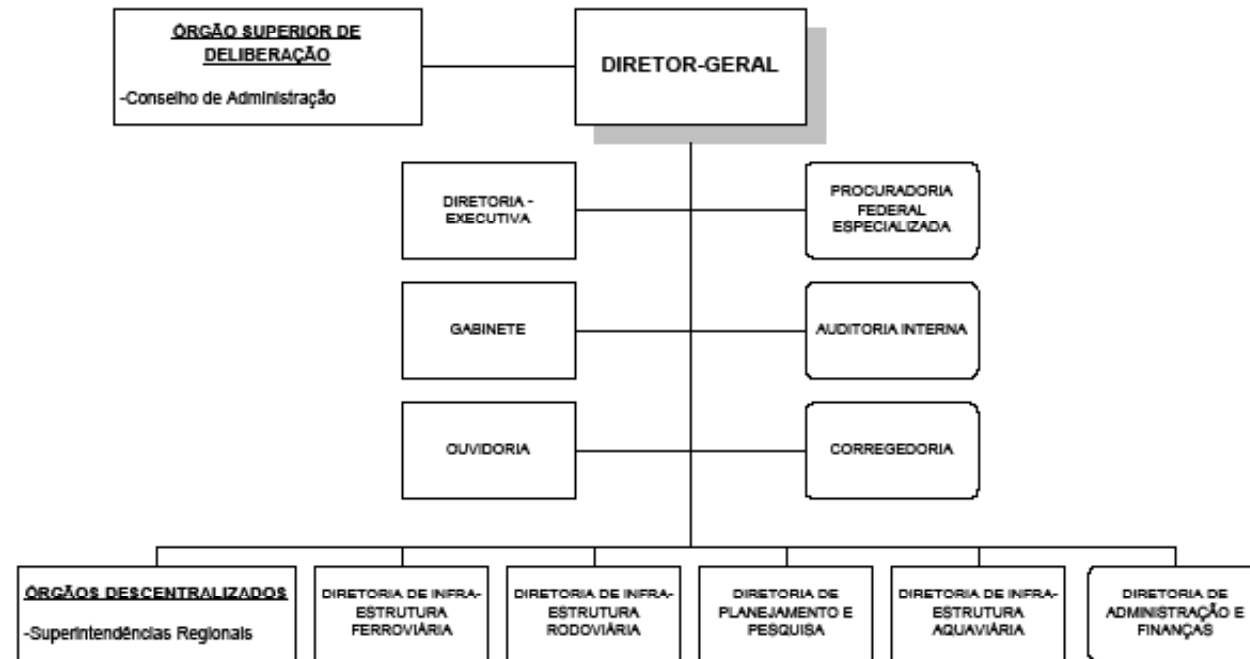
ÓRGÃO SUPERIOR DE DELIBERAÇÃO

-Conselho de Administração

DIRETOR-GERAL

DIRETORIA - EXECUTIVA

PROCURADORIA FEDERAL ESPECIALIZADA

GABINETE

AUDITORIA INTERNA

OUVIDORIA

CORREGEDORIA

ÓRGÃOS DESCENTRALIZADOS

-Superintendências Regionais

DIRETORIA DE INFRA-ESTRUTURA FERROVIÁRIA

DIRETORIA DE INFRA-ESTRUTURA RODOVIÁRIA

DIRETORIA DE PLANEJAMENTO E PESQUISA

DIRETORIA DE INFRA-ESTRUTURA AQUAVIÁRIA

DIRETORIA DE ADMINISTRAÇÃO E FINANÇAS